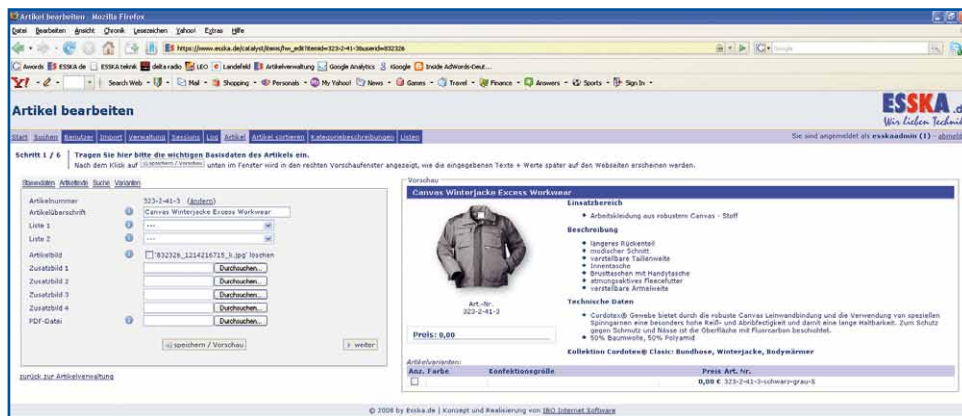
Artikel bearbeiten - Mozilla Firefox

Datei Bearbeiten Ansicht Chronik Lesezeichen Yahoo! Extras Hilfe

https://www.esska.de/catalyst/items/fw_edit?itemid=323-2-41-3&userid=832326

Awords ESSKA.de ESSKA teknik delta radio LEO Landefeld Artikelverwaltung Google Analytics Google Inside AdWords-Deut...

Search Web · Mail · Shopping · Personals · My Yahoo! · News · Games · Travel · Finance · Answers · Sports · Sign In

Artikel bearbeiten

ESSKA.de
Wir lieben Technik

Start Suchen Benutzer Import Verwaltung Sessions Log Artikel Artikel sortieren Kategoriebeschreibungen Listen

Sie sind angemeldet als esskaadmin (1) - abmelden

Schritt 1 / 6 Tragen Sie hier bitte die wichtigen Basisdaten des Artikels ein.
Nach dem Klick auf speichern / Vorschau unten im Fenster wird in den rechten Vorschaufenster angezeigt, wie die eingegebenen Texte + Werte später auf den Webseiten erscheinen werden.

Basisdaten Artikeltexte Suche Varianten

Artikelnummer 323-2-41-3 (ändern)
Artikelüberschrift Canvas Winterjacke Excess Workwear
Liste 1 ---
Liste 2 ---
Artikelbild '832326_1214216715_b.jpg' löschen
Zusatzbild 1 Durchsuchen...
Zusatzbild 2 Durchsuchen...
Zusatzbild 3 Durchsuchen...
Zusatzbild 4 Durchsuchen...
PDF-Datei Durchsuchen...

speichern / Vorschau
weiter

zurück zur Artikelverwaltung

Vorschau
Canvas Winterjacke Excess Workwear

Art.-Nr.
323-2-41-3

Preis: 0,00

Einsatzbereich
• Arbeitskleidung aus robustem Canvas - Stoff

Beschreibung
• längeres Rückenteil
• modischer Schnitt
• verstellbare Taillenweite
• Innentasche
• Brusttaschen mit Handytasche
• atmungsaktives Fleecefutter
• verstellbare Armelweite

Technische Daten
• Cordotex® Gewebe bietet durch die robuste Canvas Leinwandbindung und die Verwendung von speziellen Spinngarnen eine besonders hohe Reiß- und Abriebfestigkeit und damit eine lange Haltbarkeit. Zum Schutz gegen Schmutz und Nässe ist die Oberfläche mit Fluorcarbon beschichtet.
• 50% Baumwolle, 50% Polyamid

Kollektion Cordotex® Clasic: Bundhose, Winterjacke, Bodywärmer

Artikelvarianten:
| Anz. | Farbe | Konfektionsgröße | Preis | Art. Nr. |
|---|---|---|---|---|
| | | | 0,00 € | 323-2-41-3-schwarz-grau-S |

© 2008 by Esska.de | Konzept und Realisierung von IBO Internet Software